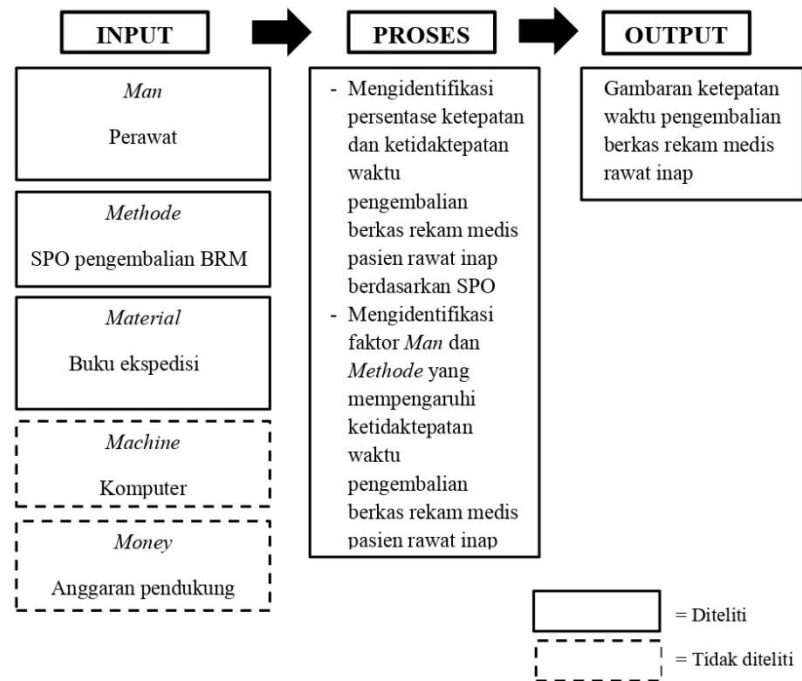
INPUT

PROSES

OUTPUT

*Man*

Perawat

*Methode*

SPO pengembalian BRM

*Material*

Buku ekspedisi

*Machine*

Komputer

*Money*

Anggaran pendukung

- Mengidentifikasi persentase ketepatan dan ketidaktepatan waktu pengembalian berkas rekam medis pasien rawat inap berdasarkan SPO
- Mengidentifikasi faktor *Man* dan *Methode* yang mempengaruhi ketidaktepatan waktu pengembalian berkas rekam medis pasien rawat inap

Gambaran ketepatan waktu pengembalian berkas rekam medis rawat inap

= Diteliti

= Tidak diteliti